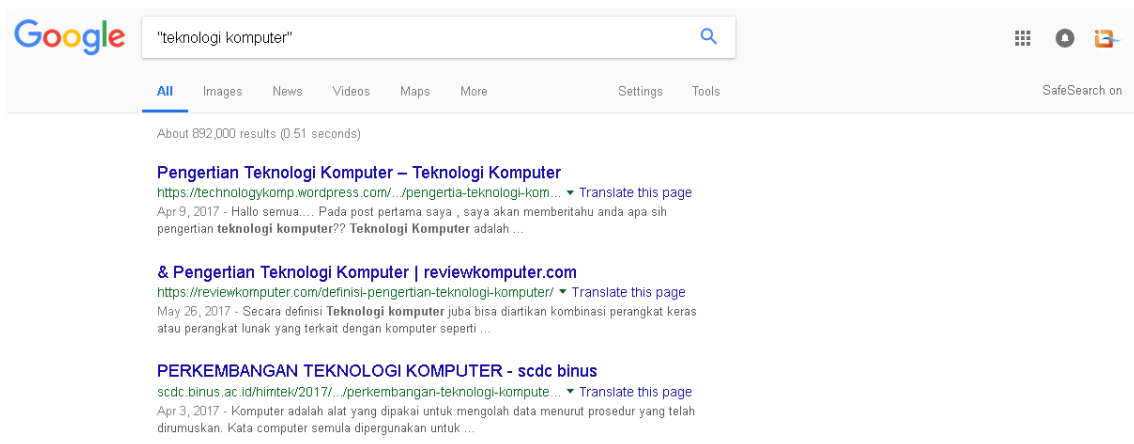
Google

"teknologi komputer"

All Images News Videos Maps More Settings Tools SafeSearch on

About 892,000 results (0.51 seconds)

Pengertian Teknologi Komputer – Teknologi Komputer
https://technologykomp.wordpress.com/.../pengertia-teknologi-kom... ▼ Translate this page
Apr 9, 2017 - Hallo semua.... Pada post pertama saya , saya akan memberitahu anda apa sih pengertian **teknologi komputer**?? **Teknologi Komputer** adalah ...

& Pengertian Teknologi Komputer | reviewkomputer.com
https://reviewkomputer.com/definisi-pengertian-teknologi-komputer/ ▼ Translate this page
May 26, 2017 - Secara definisi **Teknologi komputer** juba bisa diartikan kombinasi perangkat keras atau perangkat lunak yang terkait dengan komputer seperti ...

PERKEMBANGAN TEKNOLOGI KOMPUTER - scdc binus
scdc.binus.ac.id/himtek/2017/.../perkembangan-teknologi-kompute... ▼ Translate this page
Apr 3, 2017 - Komputer adalah alat yang dipakai untuk mengolah data menurut prosedur yang telah dirumuskan. Kata computer semula dipergunakan untuk ...